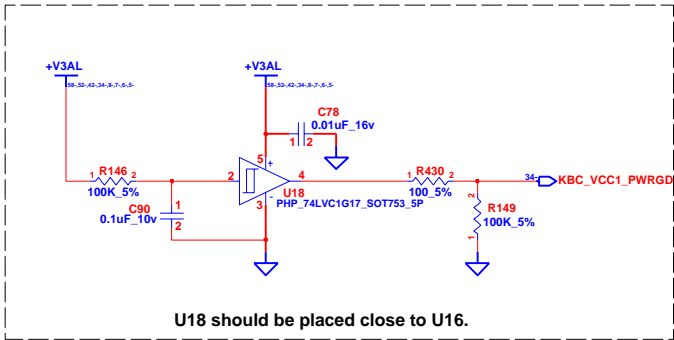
+V3AL
58-,52-,42-,34-,8-,7-,6-,5-
+V3AL
58-,52-,42-,34-,8-,7-,6-,5-
C78
0.01uF_16v
1
2
5
+
1
R146
2
100K_5%
2
4
U18
-
PHP_74LVC1G17_SOT753_5P
3
C90
0.1uF_10v
1
2
1
R430
2
100_5%
34-
KBC_VCC1_PWRGD
2
R149
100K_5%
1

U18 should be placed close to U16.